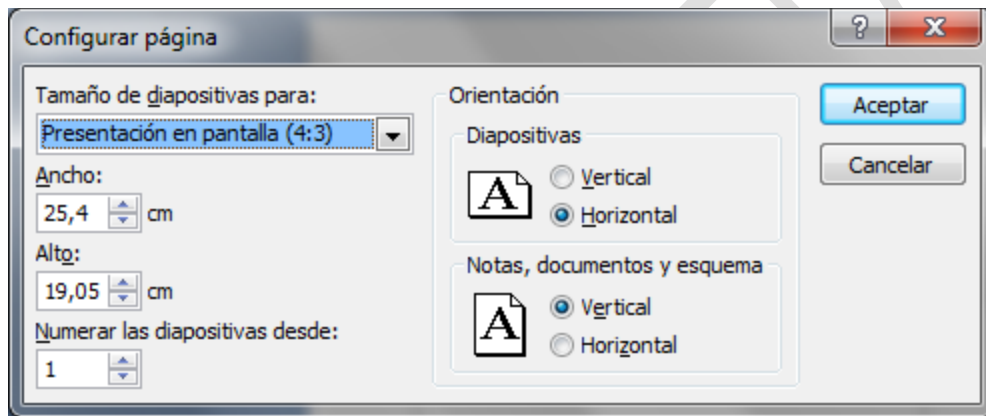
Configurar página

?

X

Tamaño de diapositivas para:

Presentación en pantalla (4:3)

Ancho:

25,4 cm

Alto:

19,05 cm

Numerar las diapositivas desde:

1

Orientación

Diapositivas

A

Vertical

Horizontal

Notas, documentos y esquema

A

Vertical

Horizontal

Aceptar

Cancelar